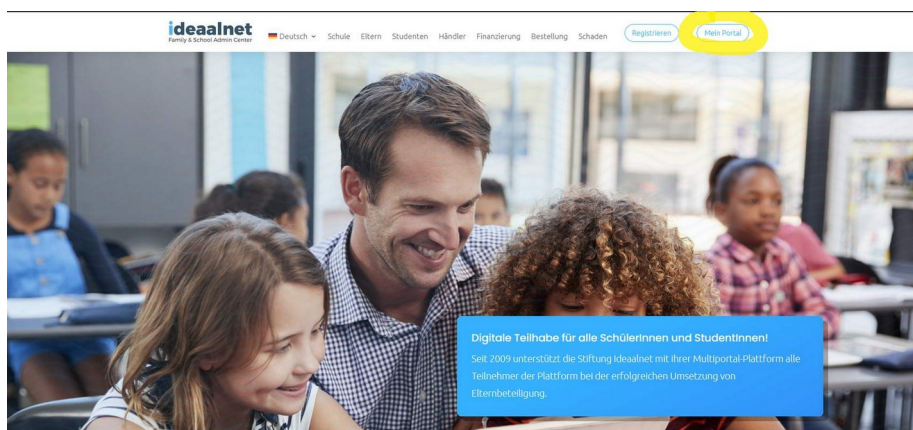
idealnet
Family & School Admin Center

Deutsch Schule Eltern Studenten Händler Finanzierung Bestellung Schaden Registrieren Mein Portal

Digitale Teilhabe für alle SchülerInnen und StudentInnen!

Seit 2009 unterstützt die Stiftung Idealnet mit ihrer Multiportal-Plattform alle Teilnehmer der Plattform bei der erfolgreichen Umsetzung von Elternbeteiligung.